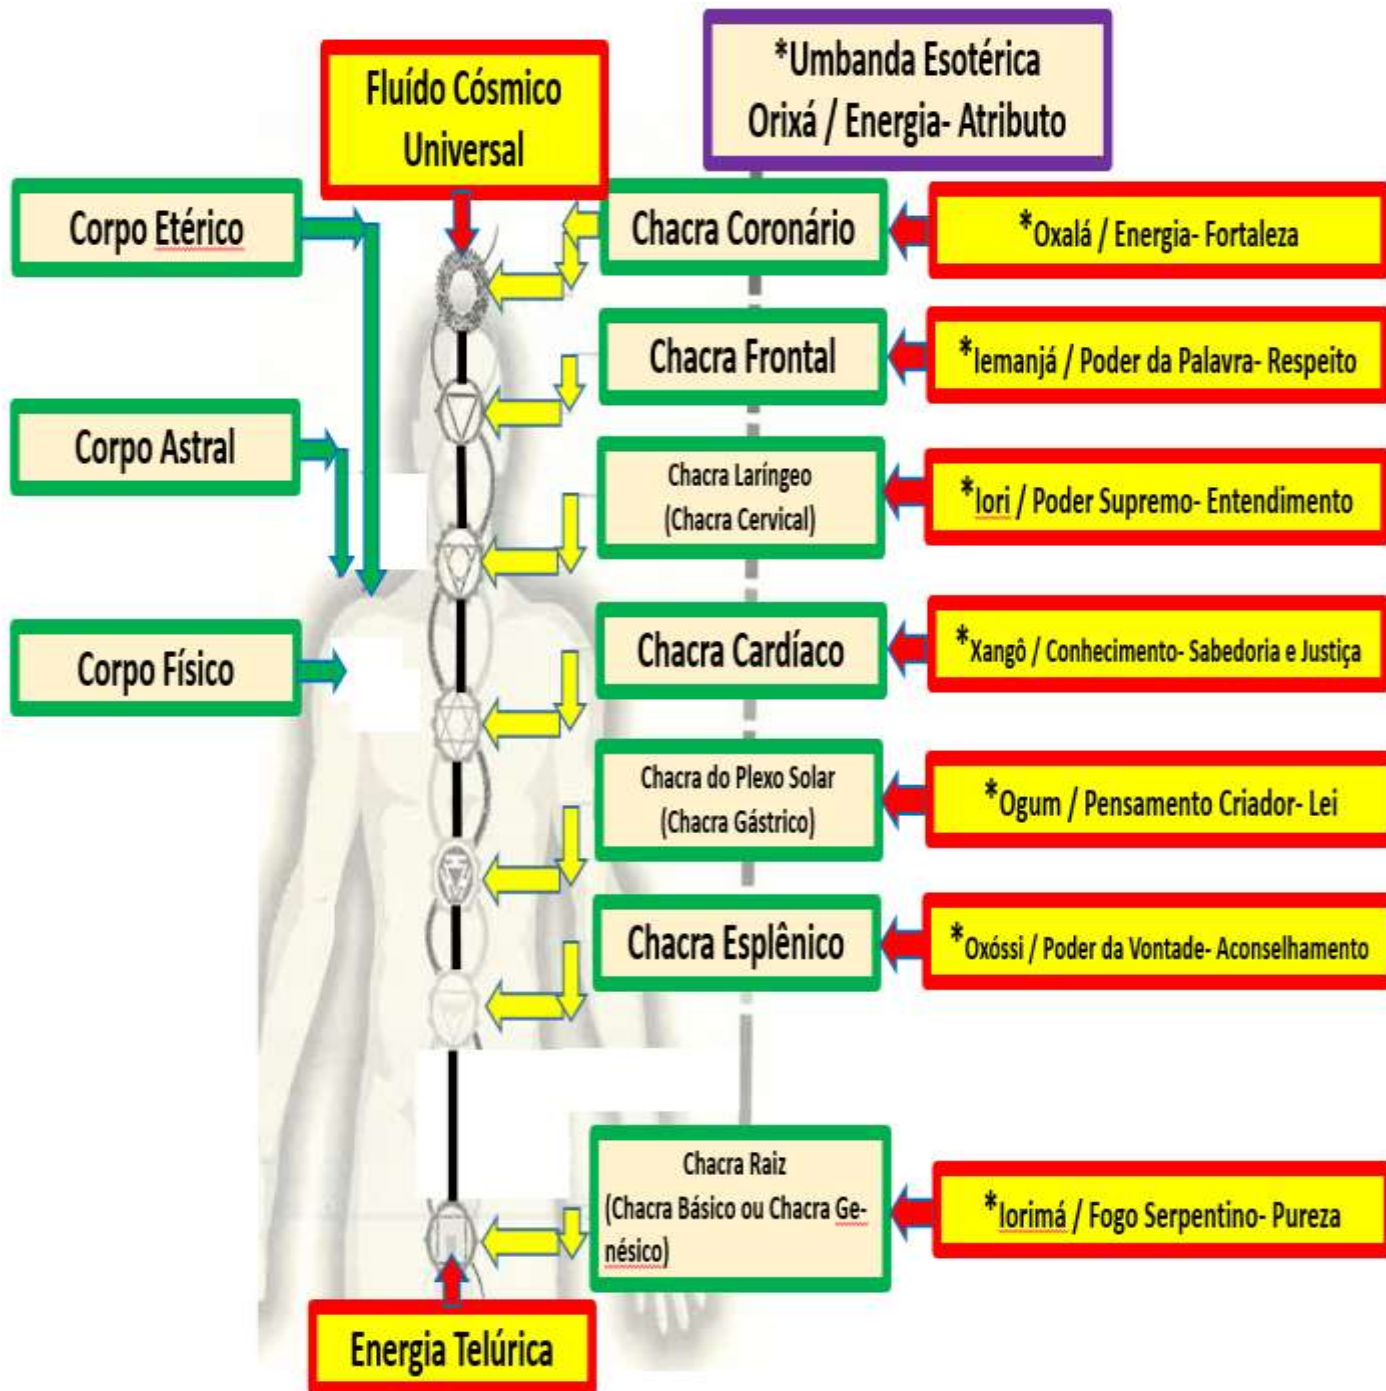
Fluído Cósmico Universal

*Umbanda Esotérica
Orixá / Energia- Atributo

Corpo Etérico

Chacra Coronário

*Oxalá / Energia- Fortaleza

Chacra Frontal

*Iemanjá / Poder da Palavra- Respeito

Corpo Astral

Chacra Laríngeo
(Chacra Cervical)

*Iori / Poder Supremo- Entendimento

Corpo Físico

Chacra Cardíaco

*Xangô / Conhecimento- Sabedoria e Justiça

Chacra do Plexo Solar
(Chacra Gástrico)

*Ogum / Pensamento Criador- Lei

Chacra Esplênico

*Oxóssi / Poder da Vontade- Aconselhamento

Chacra Raiz
(Chacra Básico ou Chacra Genésico)

*Iorimá / Fogo Serpentino- Pureza

Energia Telúrica